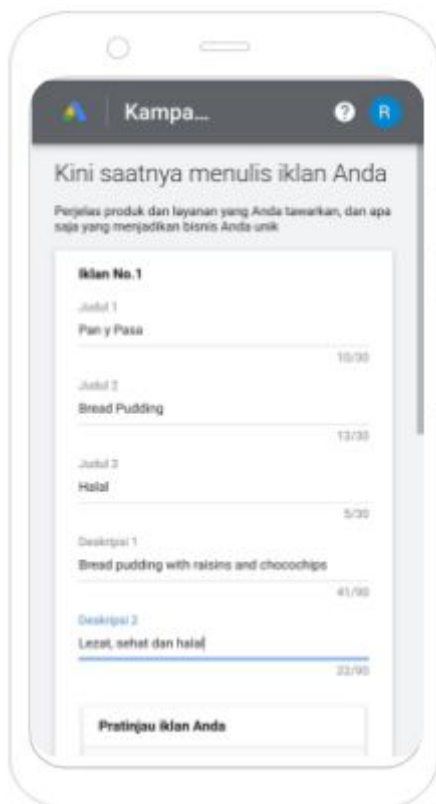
Kampa...

R

Kini saatnya menulis iklan Anda

Perjelas produk dan layanan yang Anda tawarkan, dan apa saja yang menjadikan bisnis Anda unik

Iklan No.1

Judul 1
Pan y Pasa
10/30

Judul 2
Bread Pudding
13/30

Judul 3
Halal
5/30

Deskripsi 1
Bread pudding with raisins and chocochips
41/90

Deskripsi 2
Lezat, sehat dan halal
22/90

Pratinjau iklan Anda